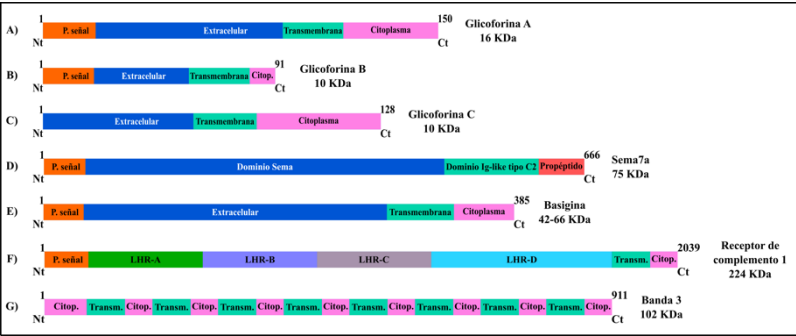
A) 1 Nt P. señal Extracelular Transmembrana Citoplasma 150 Ct Glicoforina A 16 KDa

B) 1 Nt P. señal Extracelular Transmembrana Citop. 91 Ct Glicoforina B 10 KDa

C) 1 Nt Extracelular Transmembrana Citoplasma 128 Ct Glicoforina C 10 KDa

D) 1 Nt P. señal Dominio Sema Dominio Ig-like tipo C2 Propéptido 666 Ct Sema7a 75 KDa

E) 1 Nt P. señal Extracelular Transmembrana Citoplasma 385 Ct Basigina 42-66 KDa

F) 1 Nt P. señal LHR-A LHR-B LHR-C LHR-D Transm. Citop. 2039 Ct Receptor de complemento 1 224 KDa

G) 1 Nt Citop. Transm. Citop. Transm. Citop. Transm. Citop. Transm. Citop. Transm. Citop. Transm. Citop. Transm. Citop. Transm. Citop. 911 Ct Banda 3 102 KDa